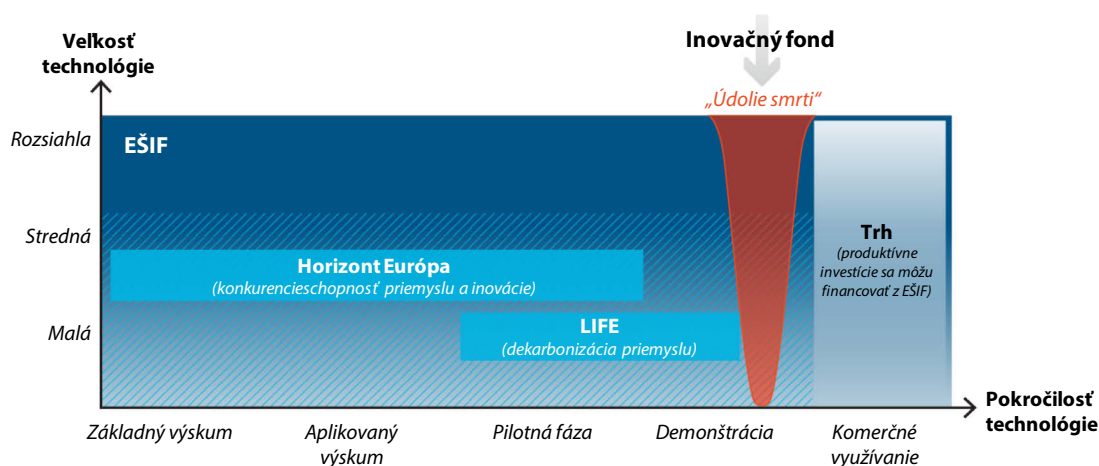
Veľkosť technológie

Inovačný fond

„Údolie smrti"

Rozsiahla

EŠIF

Stredná

Horizont Európa
(konkurencieschopnosť priemyslu a inovácie)

Trh
(produktívne investície sa môžu financovať z EŠIF)

Malá

LIFE
(dekarbonizácia priemyslu)

Pokročilosť technológie

Základný výskum

Aplikovaný výskum

Pilotná fáza

Demonštrácia

Komerčné využívanie